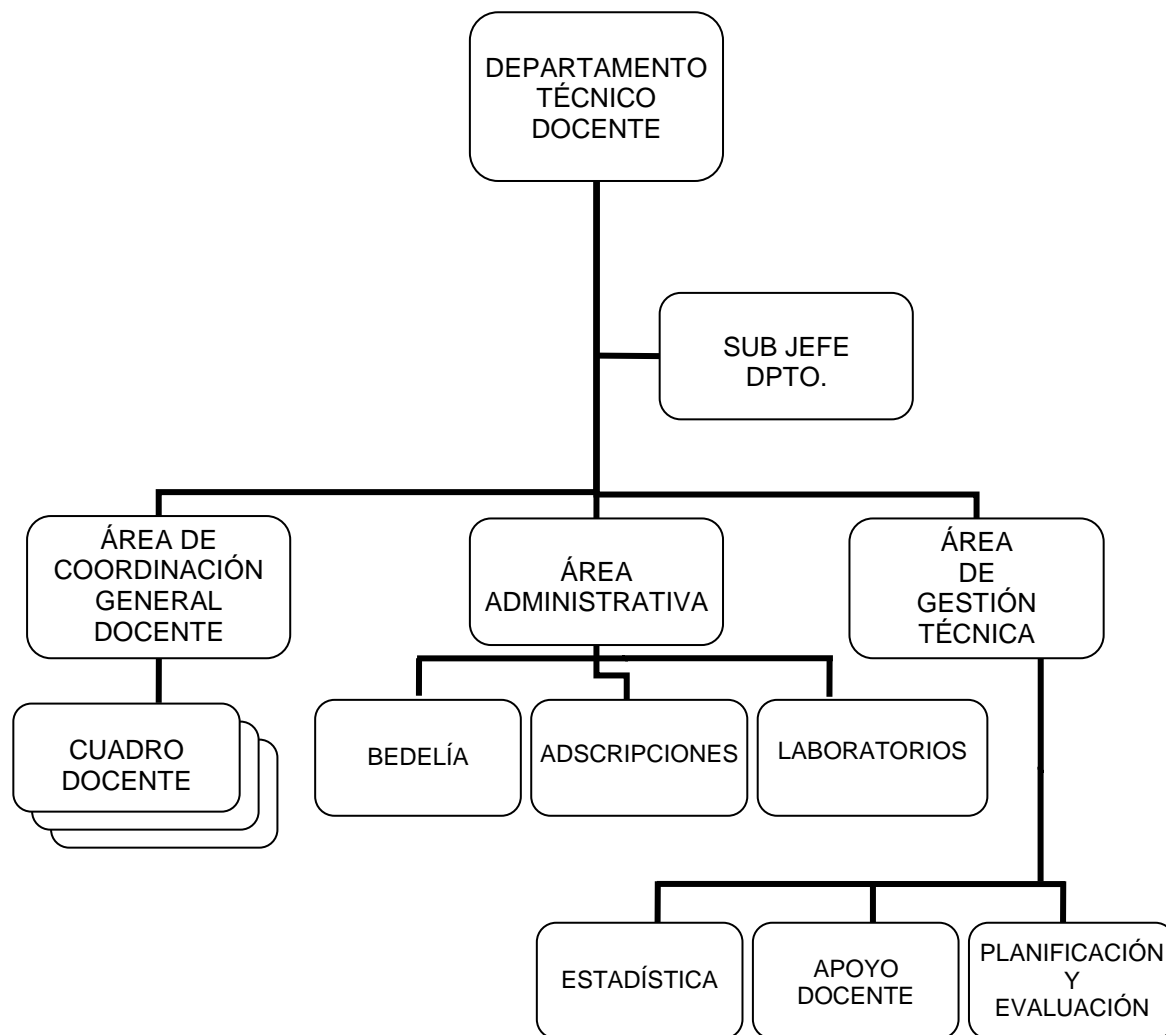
DEPARTAMENTO TÉCNICO DOCENTE

SUB JEFE DPTO.

ÁREA DE COORDINACIÓN GENERAL DOCENTE

ÁREA ADMINISTRATIVA

ÁREA DE GESTIÓN TÉCNICA

CUADRO DOCENTE

BEDELÍA

ADSCRIPCIONES

LABORATORIOS

ESTADÍSTICA

APOYO DOCENTE

PLANIFICACIÓN Y EVALUACIÓN